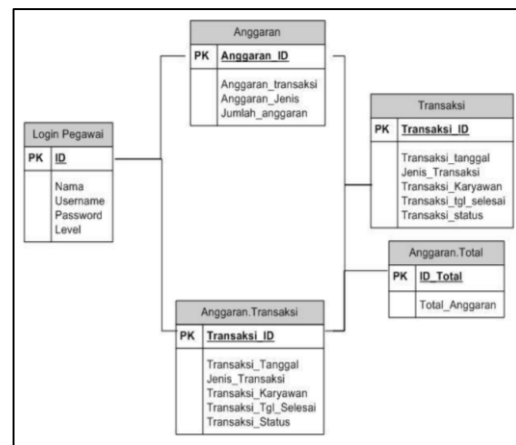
Anggaran

PK Anggaran_ID

Anggaran_transaksi
Anggaran_Jenis
Jumlah_anggaran

Login Pegawai

PK ID

Nama
Username
Password
Level

Transaksi

PK Transaksi_ID

Transaksi_tanggal
Jenis_Transaksi
Transaksi_Karyawan
Transaksi_tgl_selesai
Transaksi_status

Anggaran.Total

PK ID_Total

Total_Anggaran

Anggaran.Transaksi

PK Transaksi_ID

Transaksi_Tanggal
Jenis_Transaksi
Transaksi_Karyawan
Transaksi_Tgl_Selesai
Transaksi_Status